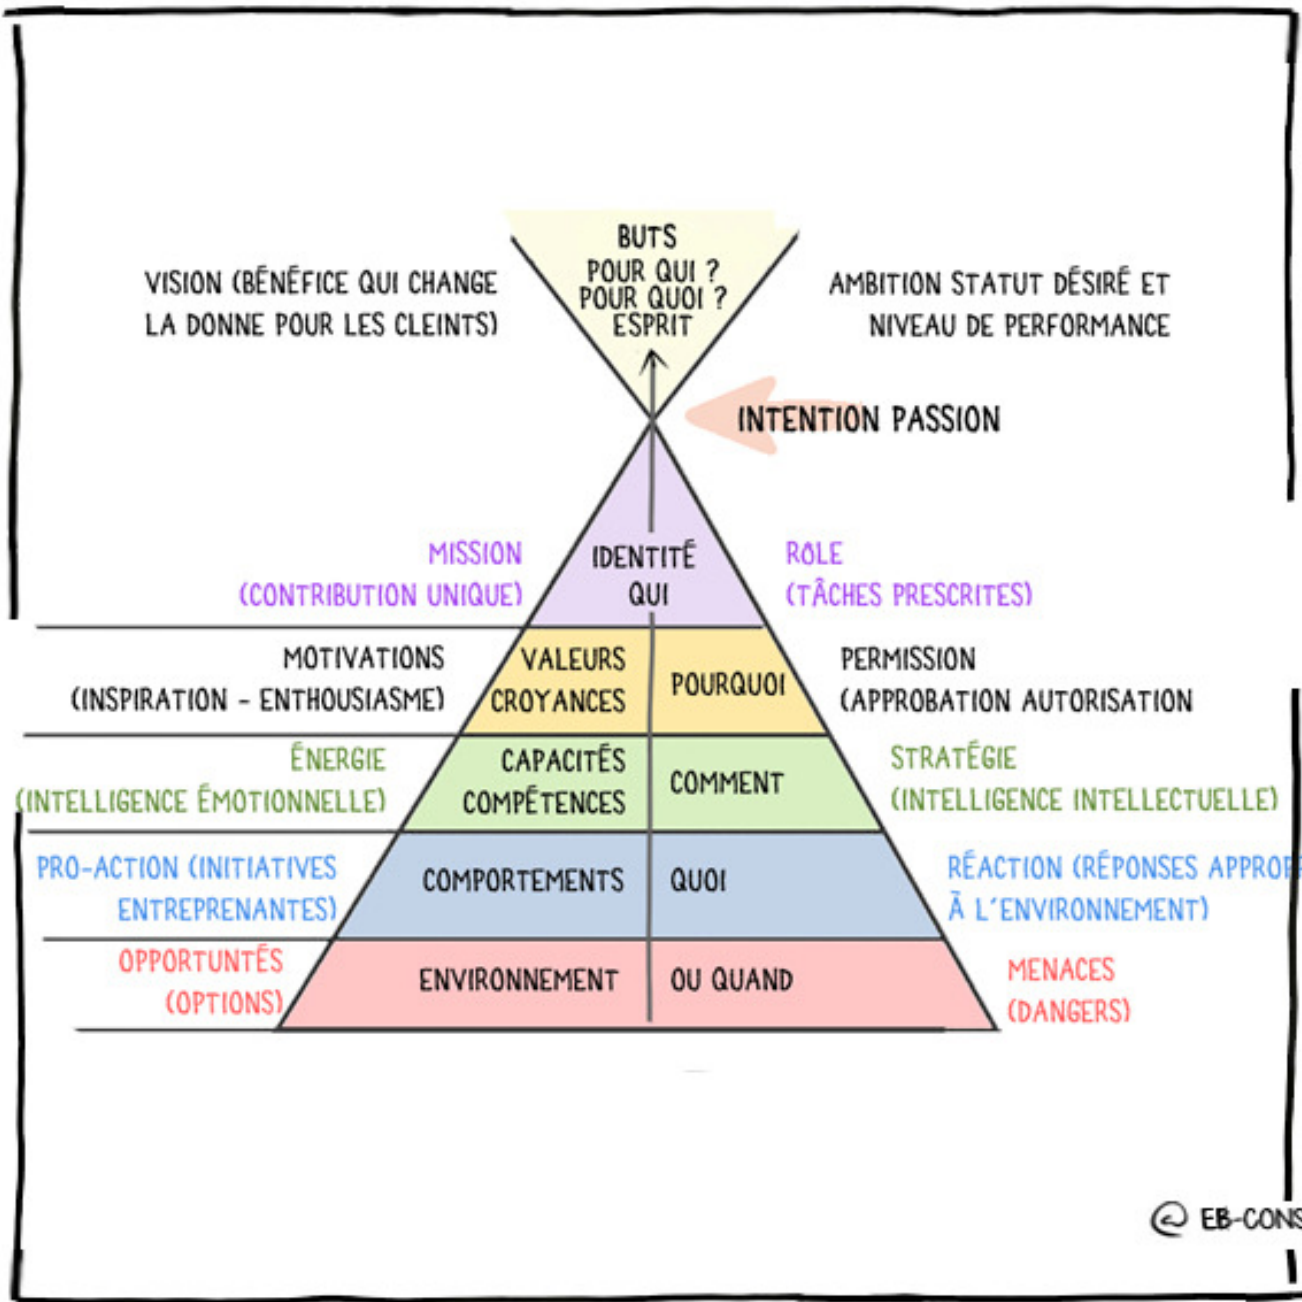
BUTS
POUR QUI ?
POUR QUOI ?
ESPRIT

VISION (BÉNÉFICE QUI CHANGE LA DONNE POUR LES CLEINTS)

AMBITION STATUT DÉSIRÉ ET NIVEAU DE PERFORMANCE

INTENTION PASSION

MISSION
(CONTRIBUTION UNIQUE)

IDENTITÉ
QUI

RÔLE
(TÂCHES PRESCRITES)

MOTIVATIONS
(INSPIRATION - ENTHOUSIASME)

VALEURS
CROYANCES

POURQUOI

PERMISSION
(APPROBATION AUTORISATION

ÉNERGIE
(INTELLIGENCE ÉMOTIONNELLE)

CAPACITÉS
COMPÉTENCES

COMMENT

STRATÉGIE
(INTELLIGENCE INTELLECTUELLE)

PRO-ACTION (INITIATIVES ENTREPRENANTES)

COMPORTEMENTS

QUOI

RÉACTION (RÉPONSES APPRO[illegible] À L'ENVIRONNEMENT)

OPPORTUNTÉS
(OPTIONS)

ENVIRONNEMENT

OU QUAND

MENACES
(DANGERS)

© EB-CONS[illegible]